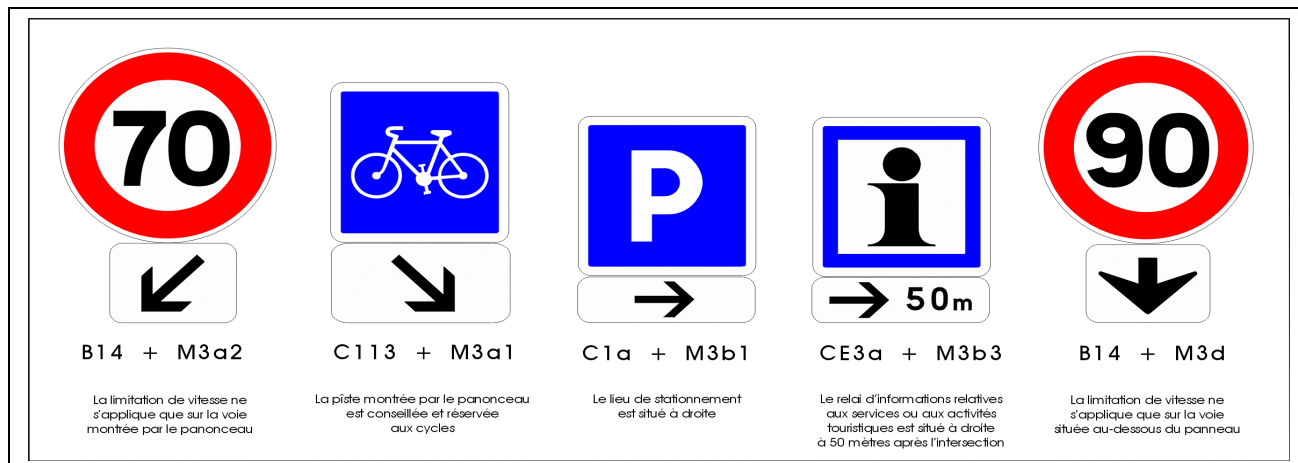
70

B14 + M3a2

La limitation de vitesse ne s'applique que sur la voie montrée par le panonceau

C113 + M3a1

La piste montrée par le panonceau est conseillée et réservée aux cycles

P

C1a + M3b1

Le lieu de stationnement est situé à droite

50m

CE3a + M3b3

Le relai d'informations relatives aux services ou aux activités touristiques est situé à droite à 50 mètres après l'intersection

90

B14 + M3d

La limitation de vitesse ne s'applique que sur la voie située au-dessous du panneau